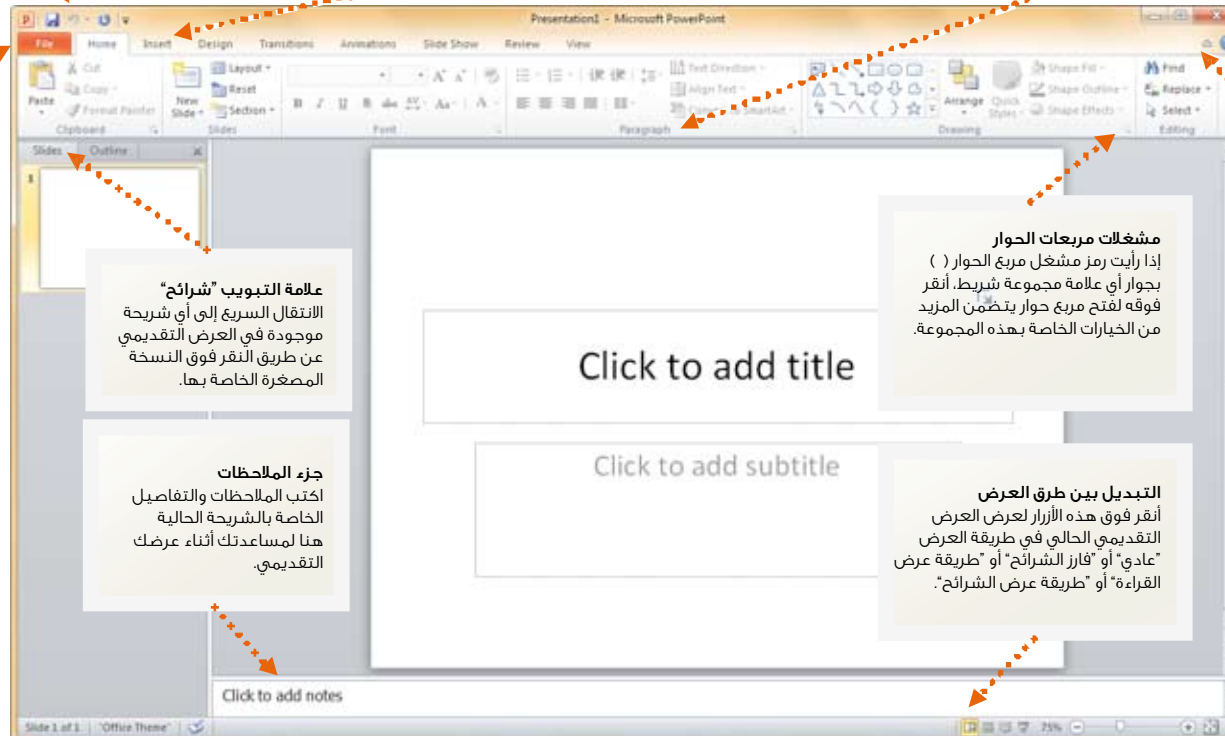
Presentation1 - Microsoft PowerPoint

File | Home | Insert | Design | Transitions | Animations | Slide Show | Review | View

Paste | Cut | Copy | Format Painter | Clipboard
New Slide | Layout | Reset | Section | Slides
Font
Text Direction | Align Text | Convert to SmartArt | Paragraph
Arrange | Quick Styles | Shape Fill | Shape Outline | Shape Effects | Drawing
Find | Replace | Select | Editing

Slides | Outline

1

علامة التبويب "شرائح"
الانتقال السريع إلى أي شريحة موجودة في العرض التقديمي عن طريق النقر فوق النسخة المصغرة الخاصة بها.

مشغلات مربعات الحوار
إذا رأيت رمز مشغل مربع الحوار ( ) بجوار أي علامة مجموعة شريط، أنقر فوقه لفتح مربع حوار يتضمن المزيد من الخيارات الخاصة بهذه المجموعة.

Click to add title

Click to add subtitle

جزء الملاحظات
اكتب الملاحظات والتفاصيل الخاصة بالشريحة الحالية هنا لمساعدتك أثناء عرضك التقديمي.

التبديل بين طرق العرض
أنقر فوق هذه الأزرار لعرض العرض التقديمي الحالي في طريقة العرض "عادي" أو "فارز الشرائح" أو "طريقة عرض القراءة" أو "طريقة عرض الشرائح".

Click to add notes

Slide 1 of 1 | "Office Theme" | 75%